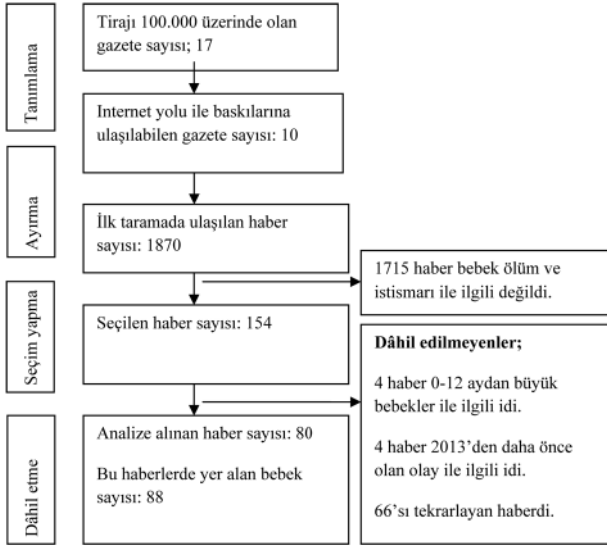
Tanımlama

Tirajı 100.000 üzerinde olan gazete sayısı; 17

Internet yolu ile baskılarına ulaşılabilen gazete sayısı: 10

Ayırma

İlk taramada ulaşılan haber sayısı: 1870

1715 haber bebek ölüm ve istismarı ile ilgili değildi.

Seçim yapma

Seçilen haber sayısı: 154

Dâhil edilmeyenler;

4 haber 0-12 aydan büyük bebekler ile ilgili idi.

4 haber 2013'den daha önce olan olay ile ilgili idi.

66'sı tekrarlayan haberdi.

Dâhil etme

Analize alınan haber sayısı: 80

Bu haberlerde yer alan bebek sayısı: 88